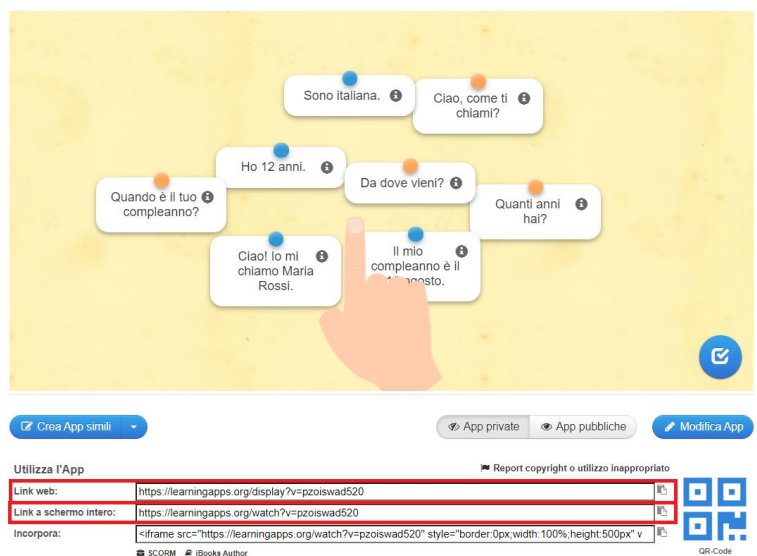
Sono italiana.

Ciao, come ti chiami?

Ho 12 anni.

Da dove vieni?

Quando è il tuo compleanno?

Quanti anni hai?

Ciao! Io mi chiamo Maria Rossi.

Il mio compleanno è il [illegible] agosto.

Crea App simili

App private

App pubbliche

Modifica App

Utilizza l'App

Report copyright o utilizzo inappropriato

Link web: https://learningapps.org/display?v=pzoiswad520

Link a schermo intero: https://learningapps.org/watch?v=pzoiswad520

Incorpora: <iframe src="https://learningapps.org/watch?v=pzoiswad520" style="border:0px;width:100%;height:500px" v

SCORM

iBooks Author

QR-Code